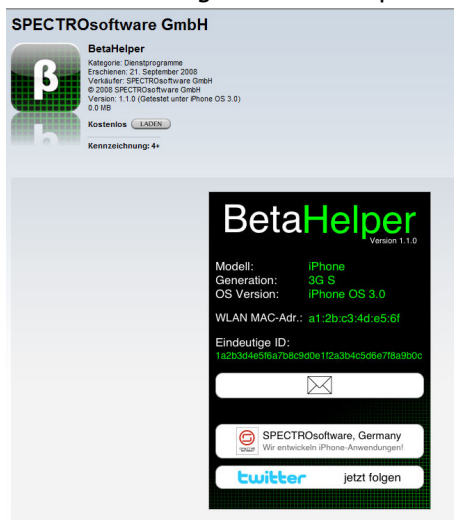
SPECTROsoftware GmbH

β

BetaHelper
Kategorie: Dienstprogramme
Erschienen: 21. September 2008
Verkäufer: SPECTROsoftware GmbH
© 2008 SPECTROsoftware GmbH
Version: 1.1.0 (Getestet unter iPhone OS 3.0)
0.0 MB

Kostenlos LADEN

Kennzeichnung: 4+

BetaHelper
Version 1.1.0

| Modell: | iPhone |
|---|---|
| Generation: | 3G S |
| OS Version: | iPhone OS 3.0 |

WLAN MAC-Adr.: a1:2b:c3:4d:e5:6f

Eindeutige ID:
1a2b3d4e5f6a7b8c9d0e1f2a3b4c5d6e7f8a9b0c

SPECTROsoftware, Germany
Wir entwickeln iPhone-Anwendungen!

twitter jetzt folgen